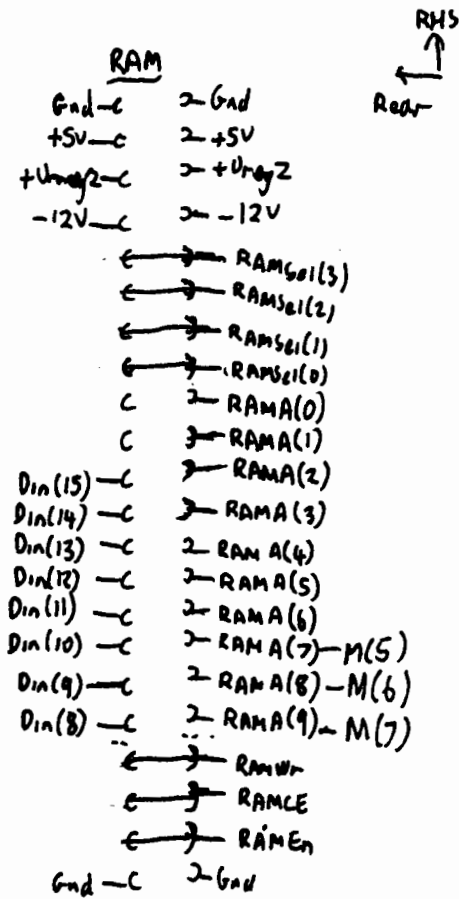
RHS

Rear

RAM

Gnd — Gnd
+5V — +5V
+Vreg2 — +Vreg2
−12V — −12V
RAMSel(3)
RAMSel(2)
RAMSel(1)
RAMSel(0)
RAMA(0)
RAMA(1)
RAMA(2)
Din(15) — RAMA(3)
Din(14) — RAMA(4)
Din(13) — RAMA(5)
Din(12) — RAMA(6)
Din(11) — RAMA(7) — M(5)
Din(10) — RAMA(8) — M(6)
Din(9) — RAMA(9) — M(7)
Din(8)
RAMWr
RAMCE
RAMEn
Gnd — Gnd